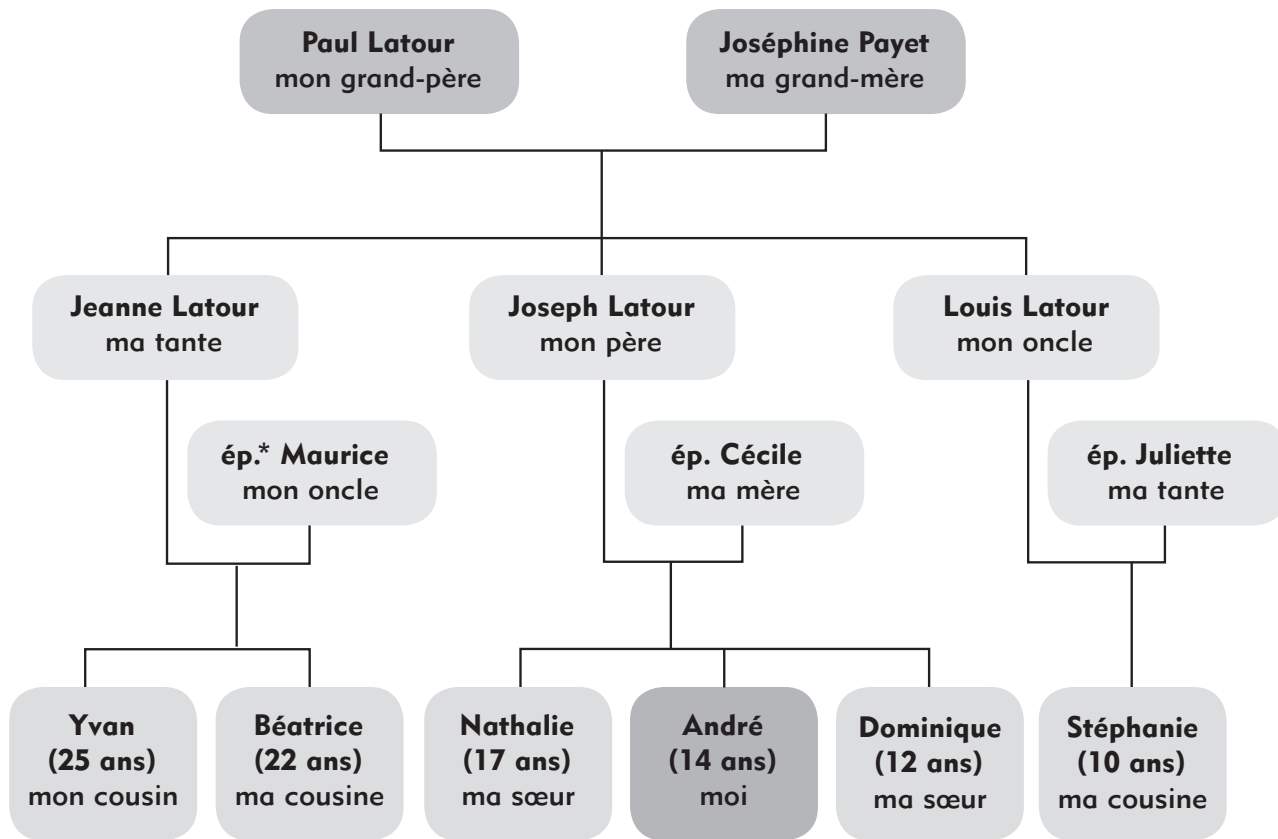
Paul Latour
mon grand-père

Joséphine Payet
ma grand-mère

Jeanne Latour
ma tante

Joseph Latour
mon père

Louis Latour
mon oncle

ép.* Maurice
mon oncle

ép. Cécile
ma mère

ép. Juliette
ma tante

Yvan
(25 ans)
mon cousin

Béatrice
(22 ans)
ma cousine

Nathalie
(17 ans)
ma sœur

André
(14 ans)
moi

Dominique
(12 ans)
ma sœur

Stéphanie
(10 ans)
ma cousine